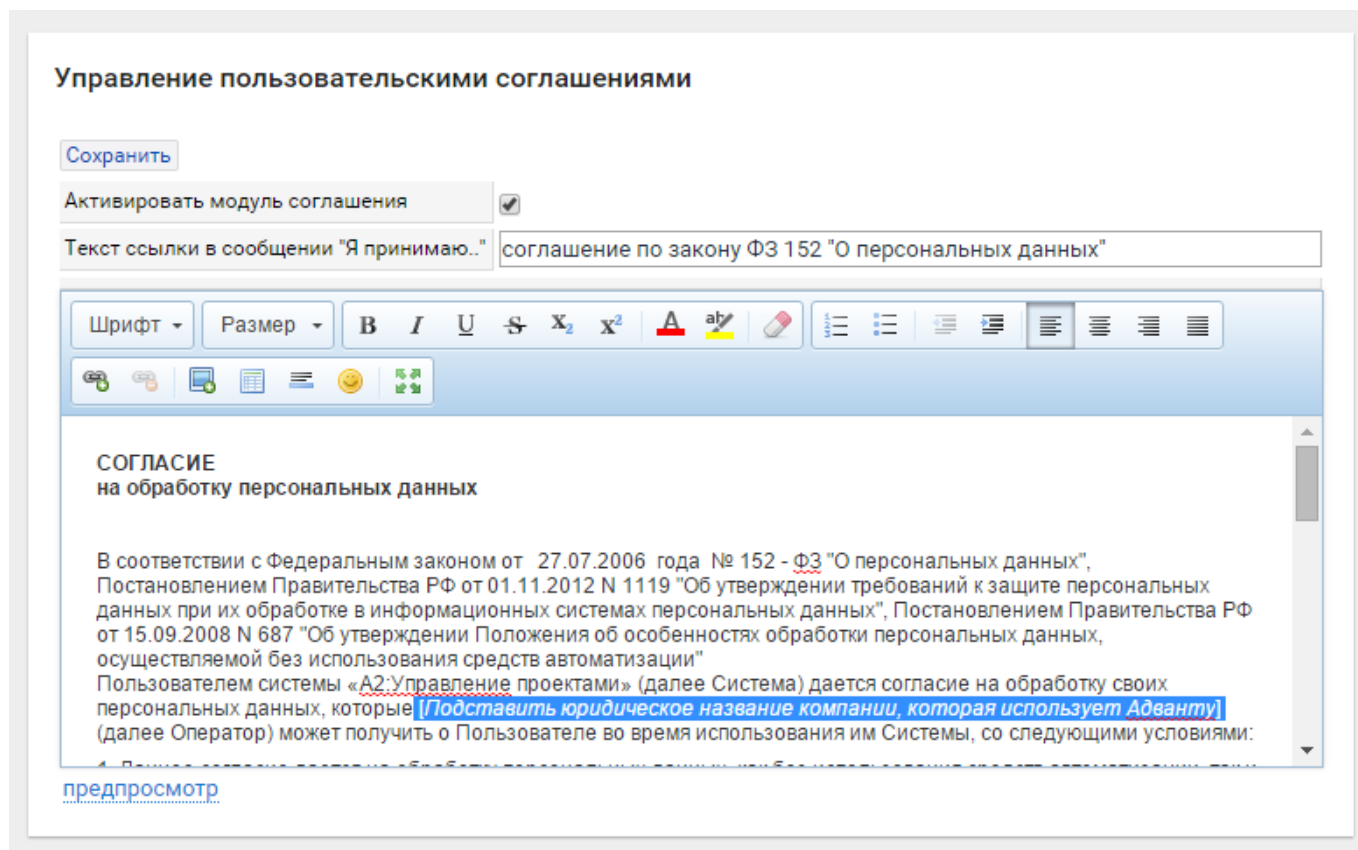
Управление пользовательскими соглашениями

Сохранить

Активировать модуль соглашения

Текст ссылки в сообщении "Я принимаю.."

соглашение по закону ФЗ 152 "О персональных данных"

Шрифт

Размер

B I U S $X_2$ $X^2$

СОГЛАСИЕ
на обработку персональных данных

В соответствии с Федеральным законом от 27.07.2006 года № 152 - ФЗ "О персональных данных", Постановлением Правительства РФ от 01.11.2012 N 1119 "Об утверждении требований к защите персональных данных при их обработке в информационных системах персональных данных", Постановлением Правительства РФ от 15.09.2008 N 687 "Об утверждении Положения об особенностях обработки персональных данных, осуществляемой без использования средств автоматизации"
Пользователем системы «А2:Управление проектами» (далее Система) дается согласие на обработку своих персональных данных, которые [Подставить юридическое название компании, которая использует Адванту] (далее Оператор) может получить о Пользователе во время использования им Системы, со следующими условиями:

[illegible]

предпросмотр